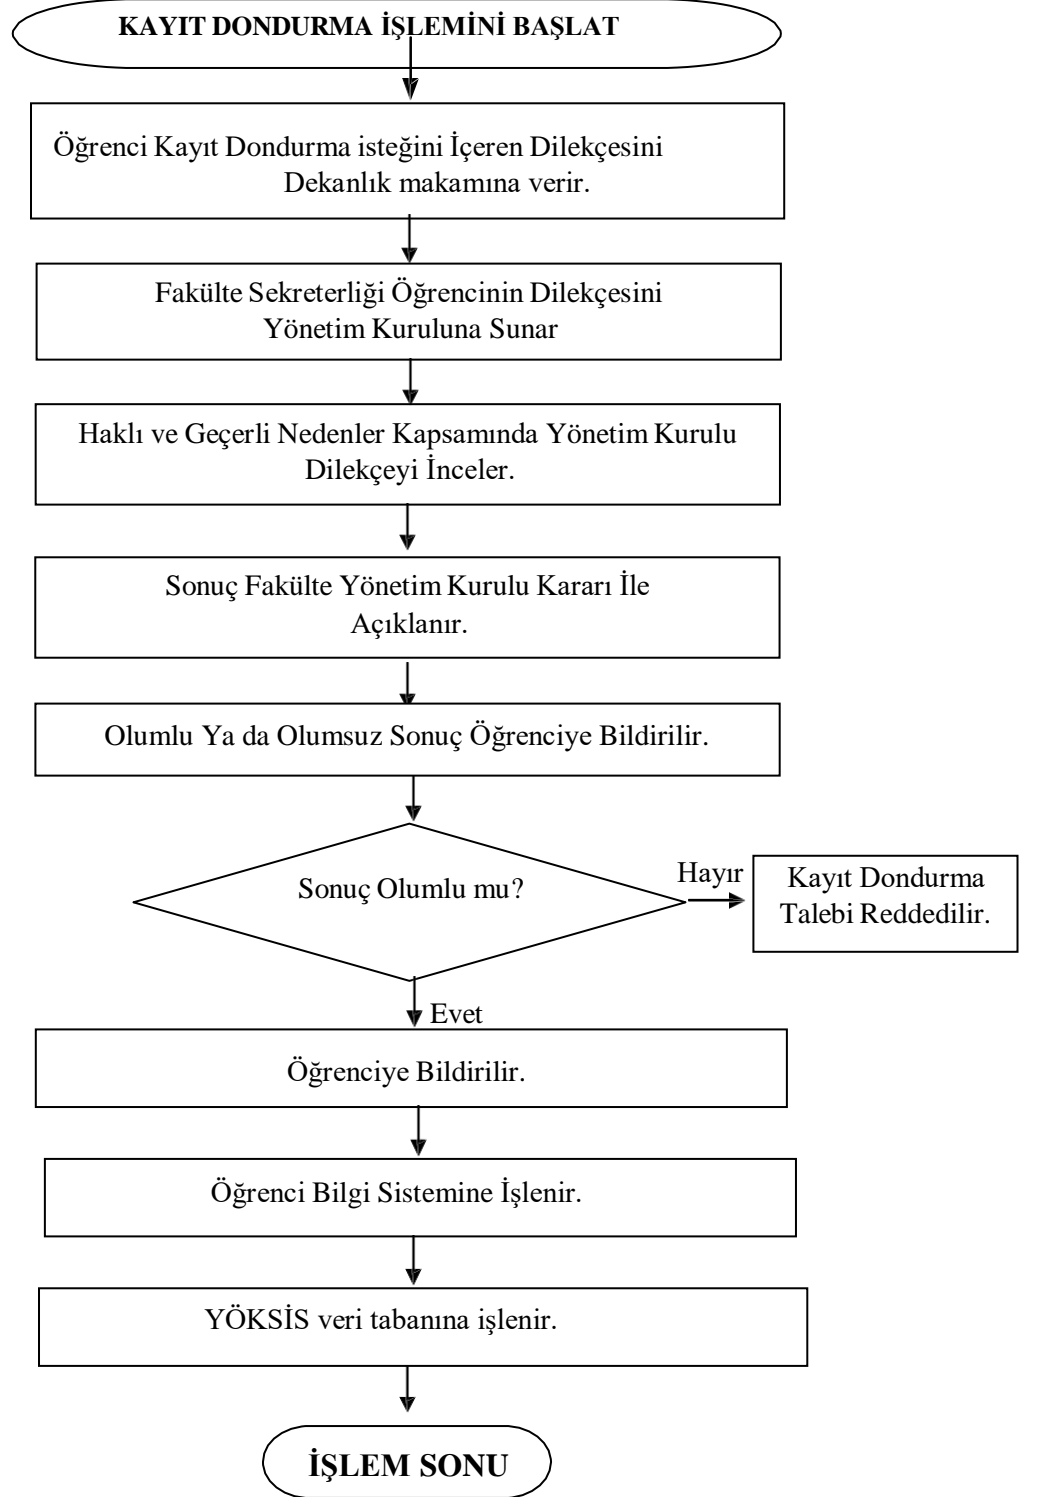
KAYIT DONDURMA İŞLEMİNİ BAŞLAT

Öğrenci Kayıt Dondurma isteğini İçeren Dilekçesini Dekanlık makamına verir.

Fakülte Sekreterliği Öğrencinin Dilekçesini Yönetim Kuruluna Sunar

Haklı ve Geçerli Nedenler Kapsamında Yönetim Kurulu Dilekçeyi İnceler.

Sonuç Fakülte Yönetim Kurulu Kararı İle Açıklanır.

Olumlu Ya da Olumsuz Sonuç Öğrenciye Bildirilir.

Sonuç Olumlu mu?

Hayır

Kayıt Dondurma Talebi Reddedilir.

Evet

Öğrenciye Bildirilir.

Öğrenci Bilgi Sistemine İşlenir.

YÖKSİS veri tabanına işlenir.

İŞLEM SONU